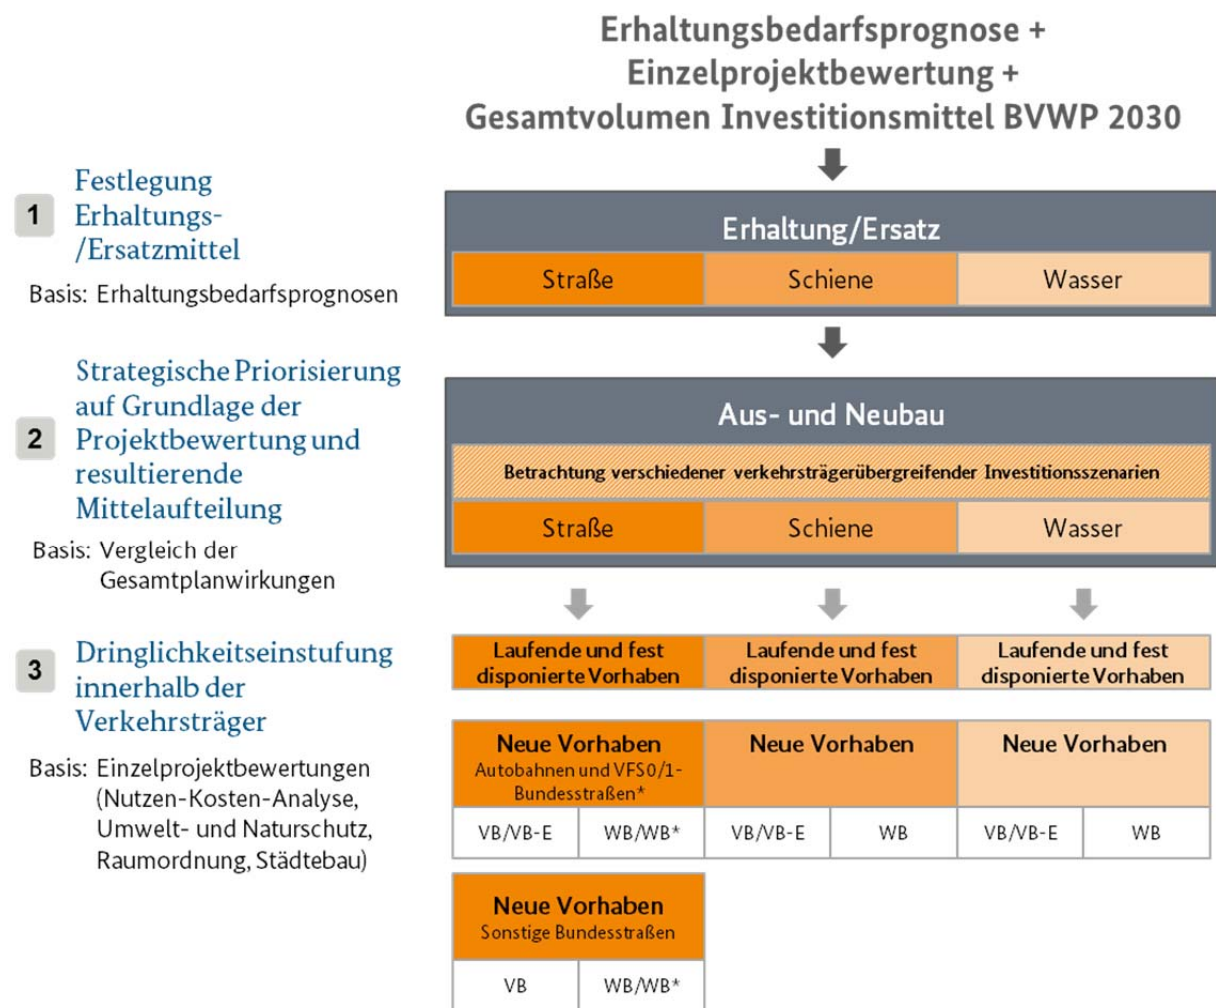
Erhaltungsbedarfsprognose + Einzelprojektbewertung + Gesamtvolumen Investitionsmittel BVWP 2030

1 Festlegung Erhaltungs- /Ersatzmittel

Basis: Erhaltungsbedarfsprognosen

Erhaltung/Ersatz

| Straße | Schiene | Wasser |
|---|---|---|

2 Strategische Priorisierung auf Grundlage der Projektbewertung und resultierende Mittelaufteilung

Basis: Vergleich der Gesamtplanwirkungen

Aus- und Neubau

Betrachtung verschiedener verkehrsträgerübergreifender Investitionsszenarien

| Straße | Schiene | Wasser |
|---|---|---|

3 Dringlichkeitseinstufung innerhalb der Verkehrsträger

Basis: Einzelprojektbewertungen (Nutzen-Kosten-Analyse, Umwelt- und Naturschutz, Raumordnung, Städtebau)

| Laufende und fest disponierte Vorhaben | Laufende und fest disponierte Vorhaben | Laufende und fest disponierte Vorhaben |
|---|---|---|

| Neue Vorhaben Autobahnen und VFS0/1-Bundesstraßen* | | Neue Vorhaben | | Neue Vorhaben | |
|---|---|---|---|---|---|
| VB/VB-E | WB/WB* | VB/VB-E | WB | VB/VB-E | WB |

| Neue Vorhaben Sonstige Bundesstraßen | |
|---|---|
| VB | WB/WB* |